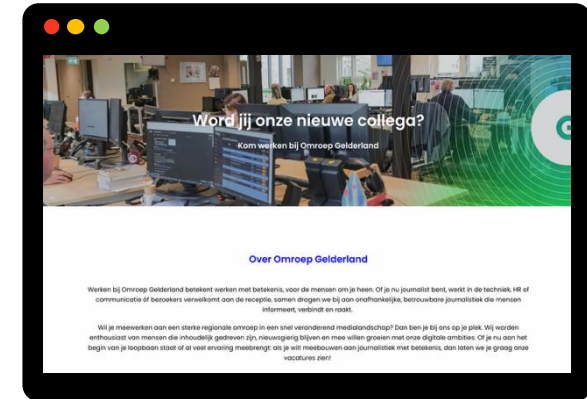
Word jij onze nieuwe collega?

Kom werken bij Omroep Gelderland

Over Omroep Gelderland

Werken bij Omroep Gelderland betekent werken met betekenis, voor de mensen om je heen. Of je nu journalist bent, werkt in de techniek, HR of communicatie óf bezoekers verwelkomt aan de receptie, samen dragen we bij aan onafhankelijke, betrouwbare journalistiek die mensen informeert, verbindt en raakt.

Wil je meewerken aan een sterke regionale omroep in een snel veranderend medialandschap? Dan ben je bij ons op je plek. Wij worden enthousiast van mensen die inhoudelijk gedreven zijn, nieuwsgierig blijven en mee willen groeien met onze digitale ambities. Of je nu aan het begin van je loopbaan staat of al veel ervaring meebrengt: als je wilt meebouwen aan journalistiek met betekenis, dan leten we je graag onze vacatures zien!